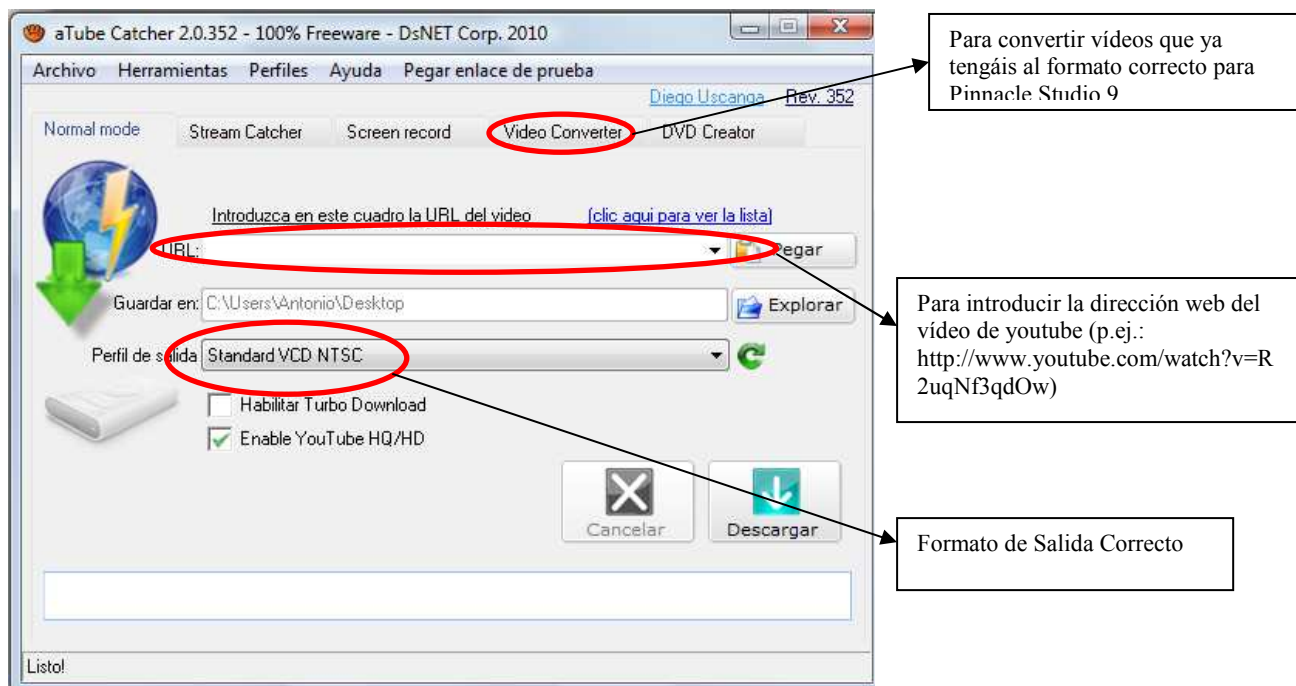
aTube Catcher 2.0.352 - 100% Freeware - DsNET Corp. 2010

Archivo Herramientas Perfiles Ayuda Pegar enlace de prueba

Diego Uscanga Rev. 352

Normal mode Stream Catcher Screen record Video Converter DVD Creator

Introduzca en este cuadro la URL del video (clic aqui para ver la lista)

URL: Pegar

Guardar en: C:\Users\Antonio\Desktop Explorar

Perfil de salida Standard VCD NTSC

Habilitar Turbo Download

Enable YouTube HQ/HD

Cancelar Descargar

Listo!

Para convertir vídeos que ya tengáis al formato correcto para Pinnacle Studio 9

Para introducir la dirección web del vídeo de youtube (p.ej.: http://www.youtube.com/watch?v=R2uqNf3qdOw)

Formato de Salida Correcto